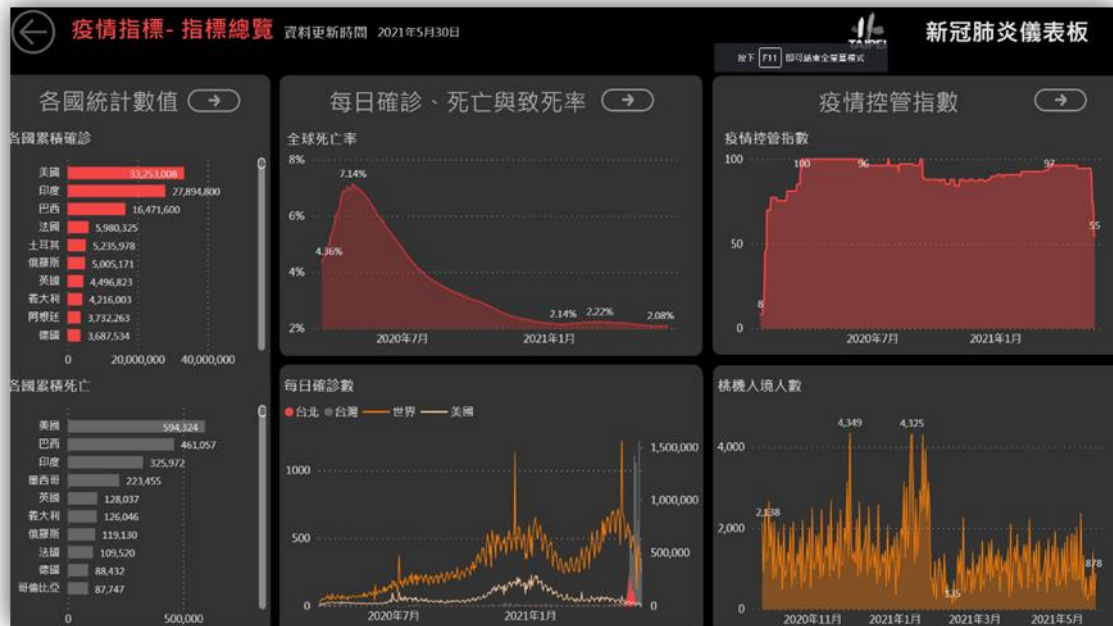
疫情指標- 指標總覽 資料更新時間 2021年5月30日

TAIPEI

新冠肺炎儀表板

按下 F11 即可結束全螢幕模式

各國統計數值

各國累積確診

| 國家 | 確診 |
|---|---|
| 美國 | 33,253,008 |
| 印度 | 27,894,800 |
| 巴西 | 16,471,600 |
| 法國 | 5,980,325 |
| 土耳其 | 5,235,978 |
| 俄羅斯 | 5,005,171 |
| 英國 | 4,496,823 |
| 義大利 | 4,216,003 |
| 阿根廷 | 3,732,263 |
| 德國 | 3,687,534 |

0 20,000,000 40,000,000

各國累積死亡

| 國家 | 死亡 |
|---|---|
| 美國 | 594,324 |
| 巴西 | 461,057 |
| 印度 | 325,972 |
| 墨西哥 | 223,455 |
| 英國 | 128,037 |
| 義大利 | 126,046 |
| 俄羅斯 | 119,130 |
| 法國 | 109,520 |
| 德國 | 88,432 |
| 哥倫比亞 | 87,747 |

0 500,000

每日確診、死亡與致死率

全球死亡率

8% 6% 4% 2%

7.14% 4.36% 2.14% 2.22% 2.08%

2020年7月 2021年1月

每日確診數

● 台北 ● 台灣 — 世界 — 美國

1000 500 0

1,500,000 1,000,000 500,000 0

2020年7月 2021年1月

疫情控管指數

疫情控管指數

100 50 0

100 96 97 8 55

2020年7月 2021年1月

桃機入境人數

4,000 2,000 0

4,349 4,325 2,138 135 878

2020年11月 2021年1月 2021年3月 2021年5月